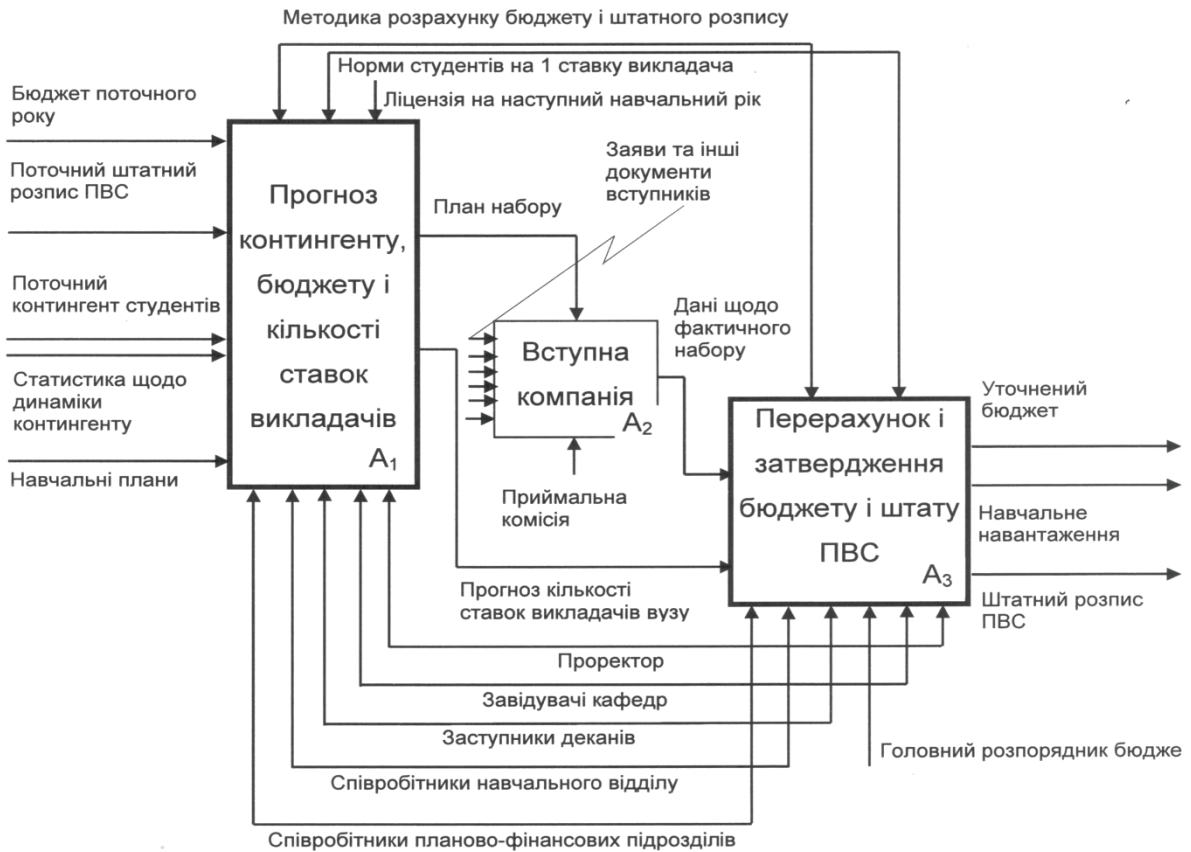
Методика розрахунку бюджету і штатного розпису

Норми студентів на 1 ставку викладача

Ліцензія на наступний навчальний рік

Бюджет поточного року

Поточний штатний розпис ПВС

Поточний контингент студентів

Статистика щодо динаміки контингенту

Навчальні плани

Прогноз контингенту, бюджету і кількості ставок викладачів

$A_1$

Заяви та інші документи вступників

План набору

Дані щодо фактичного набору

Вступна компанія

$A_2$

Приймальна комісія

Перерахунок і затвердження бюджету і штату ПВС

$A_3$

Уточнений бюджет

Навчальне навантаження

Штатний розпис ПВС

Прогноз кількості ставок викладачів вузу

Проректор

Завідувачі кафедр

Заступники деканів

Співробітники навчального відділу

Співробітники планово-фінансових підрозділів

Головний розпорядник бюдже